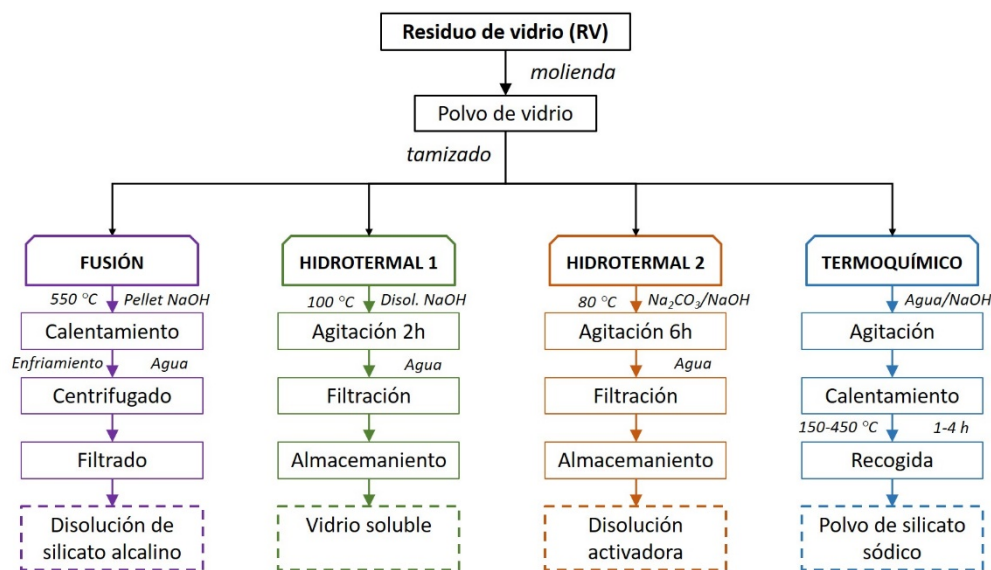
Residuo de vidrio (RV)

molienda

Polvo de vidrio

tamizado

FUSIÓN

550 °C Pellet NaOH

Calentamiento

Enfriamiento Agua

Centrifugado

Filtrado

Disolución de silicato alcalino

HIDROTERMAL 1

100 °C Disol. NaOH

Agitación 2h

Agua

Filtración

Almacemaniento

Vidrio soluble

HIDROTERMAL 2

80 °C $Na_2CO_3$/NaOH

Agitación 6h

Agua

Filtración

Almacemaniento

Disolución activadora

TERMOQUÍMICO

Agua/NaOH

Agitación

Calentamiento

150-450 °C 1-4 h

Recogida

Polvo de silicato sódico